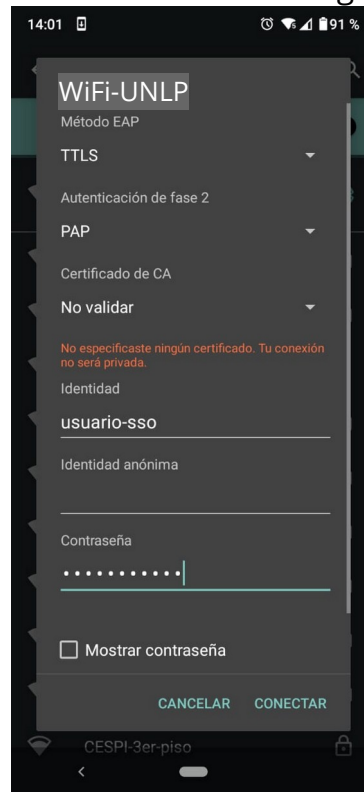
14:01 91 %

WiFi-UNLP

Método EAP

TTLS

Autenticación de fase 2

PAP

Certificado de CA

No validar

No especificaste ningún certificado. Tu conexión no será privada.

Identidad

usuario-sso

Identidad anónima

Contraseña

•••••••••••

Mostrar contraseña

CANCELAR CONECTAR

CESPI-3er-piso